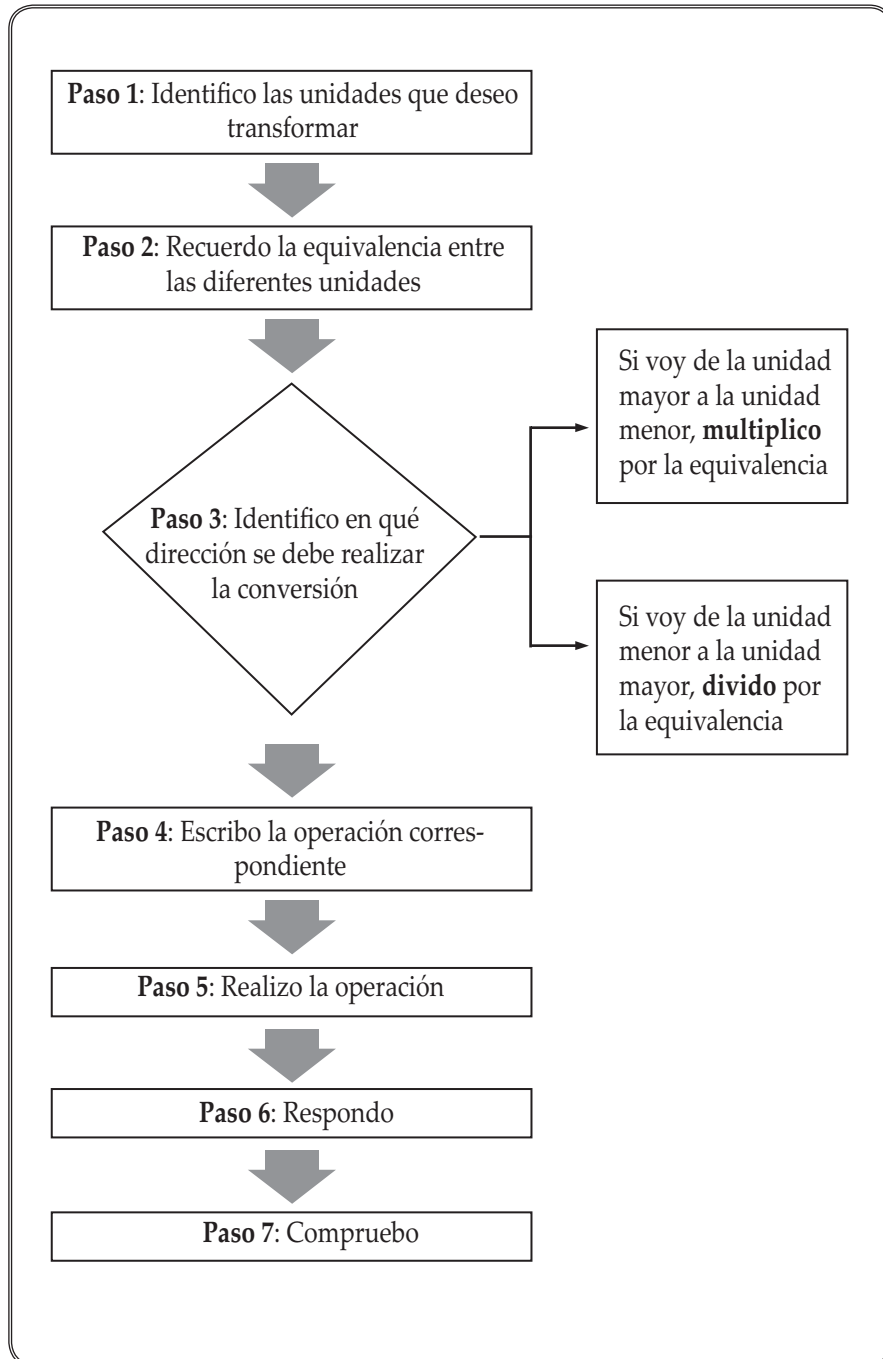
Paso 1: Identifico las unidades que deseo transformar

Paso 2: Recuerdo la equivalencia entre las diferentes unidades

Paso 3: Identifico en qué dirección se debe realizar la conversión

Si voy de la unidad mayor a la unidad menor, multiplico por la equivalencia

Si voy de la unidad menor a la unidad mayor, divido por la equivalencia

Paso 4: Escribo la operación correspondiente

Paso 5: Realizo la operación

Paso 6: Respondo

Paso 7: Compruebo